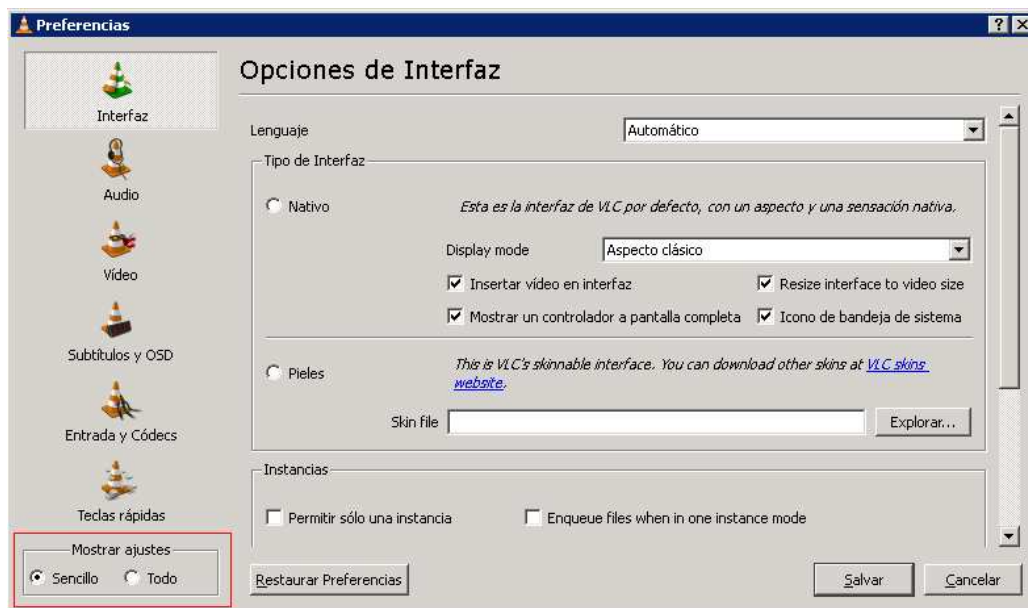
Preferencias

Interfaz
Audio
Vídeo
Subtítulos y OSD
Entrada y Códecs
Teclas rápidas

Mostrar ajustes
Sencillo
Todo

Opciones de Interfaz

Lenguaje
Automático

Tipo de Interfaz
Nativo
Esta es la interfaz de VLC por defecto, con un aspecto y una sensación nativa.
Display mode
Aspecto clásico
Insertar vídeo en interfaz
Resize interface to video size
Mostrar un controlador a pantalla completa
Icono de bandeja de sistema

Pieles
This is VLC's skinnable interface. You can download other skins at VLC skins website.
Skin file
Explorar...

Instancias
Permitir sólo una instancia
Enqueue files when in one instance mode

Restaurar Preferencias
Salvar
Cancelar